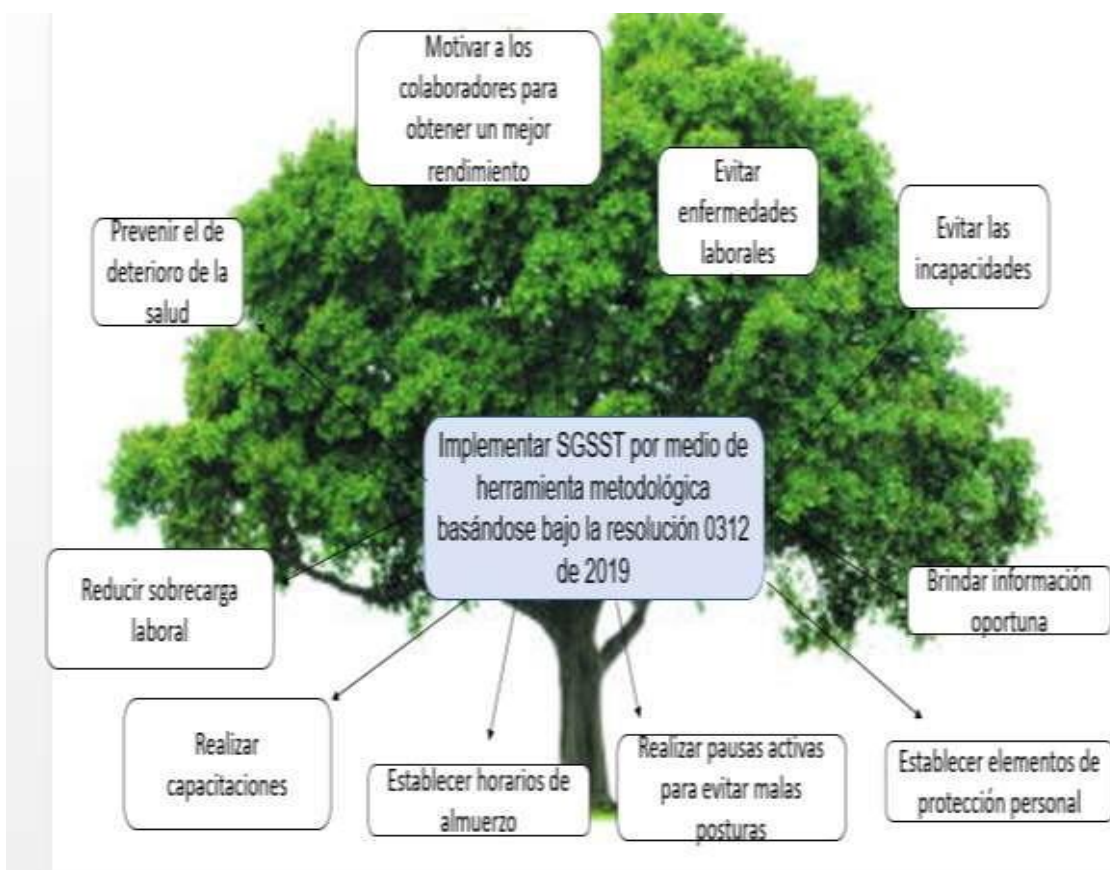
Motivar a los colaboradores para obtener un mejor rendimiento

Evitar enfermedades laborales

Evitar las incapacidades

Prevenir el de deterioro de la salud

Implementar SGSST por medio de herramienta metodológica basándose bajo la resolución 0312 de 2019

Reducir sobrecarga laboral

Brindar información oportuna

Realizar capacitaciones

Establecer horarios de almuerzo

Realizar pausas activas para evitar malas posturas

Establecer elementos de protección personal